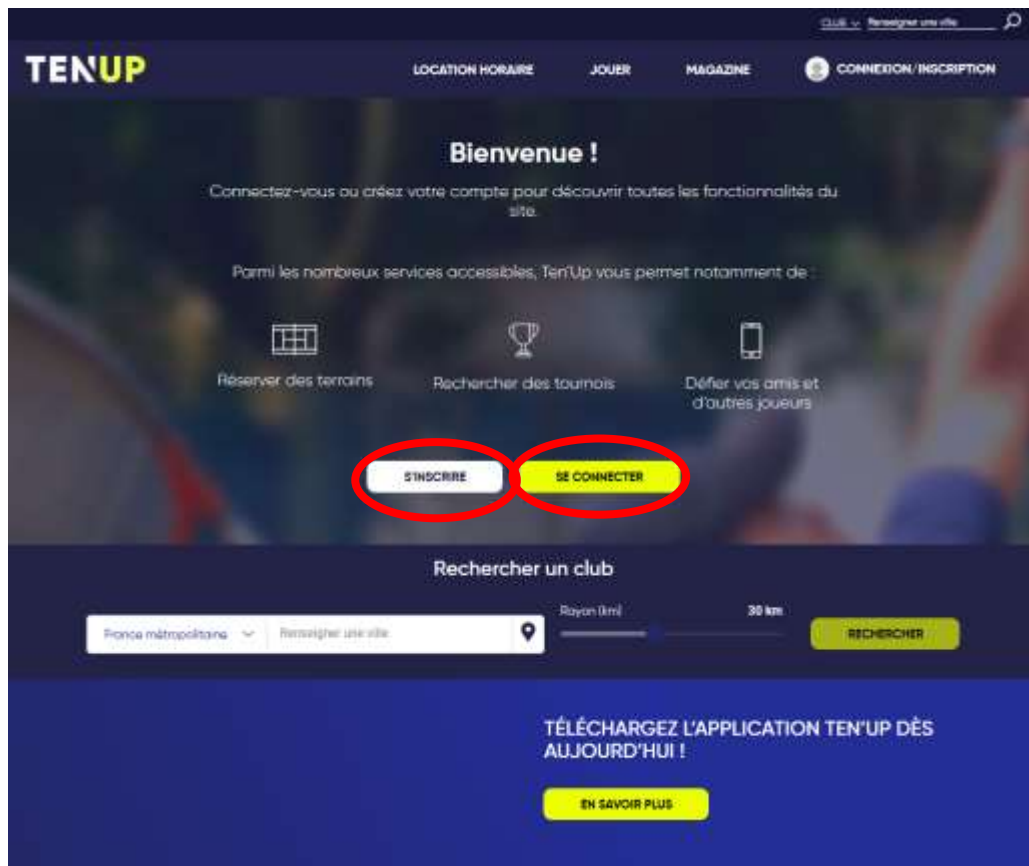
CLUB Renseigner une ville

TENUP

LOCATION HORAIRE JOUER MAGAZINE CONNEXION/INSCRIPTION

Bienvenue !

Connectez-vous ou créez votre compte pour découvrir toutes les fonctionnalités du site.

Parmi les nombreux services accessibles, Ten'Up vous permet notamment de :

Réserver des terrains

Rechercher des tournois

Défier vos amis et d'autres joueurs

S'INSCRIRE

SE CONNECTER

Rechercher un club

France métropolitaine

Renseigner une ville

Rayon (km)

30 km

RECHERCHER

TÉLÉCHARGEZ L'APPLICATION TEN'UP DÈS AUJOURD'HUI !

EN SAVOIR PLUS